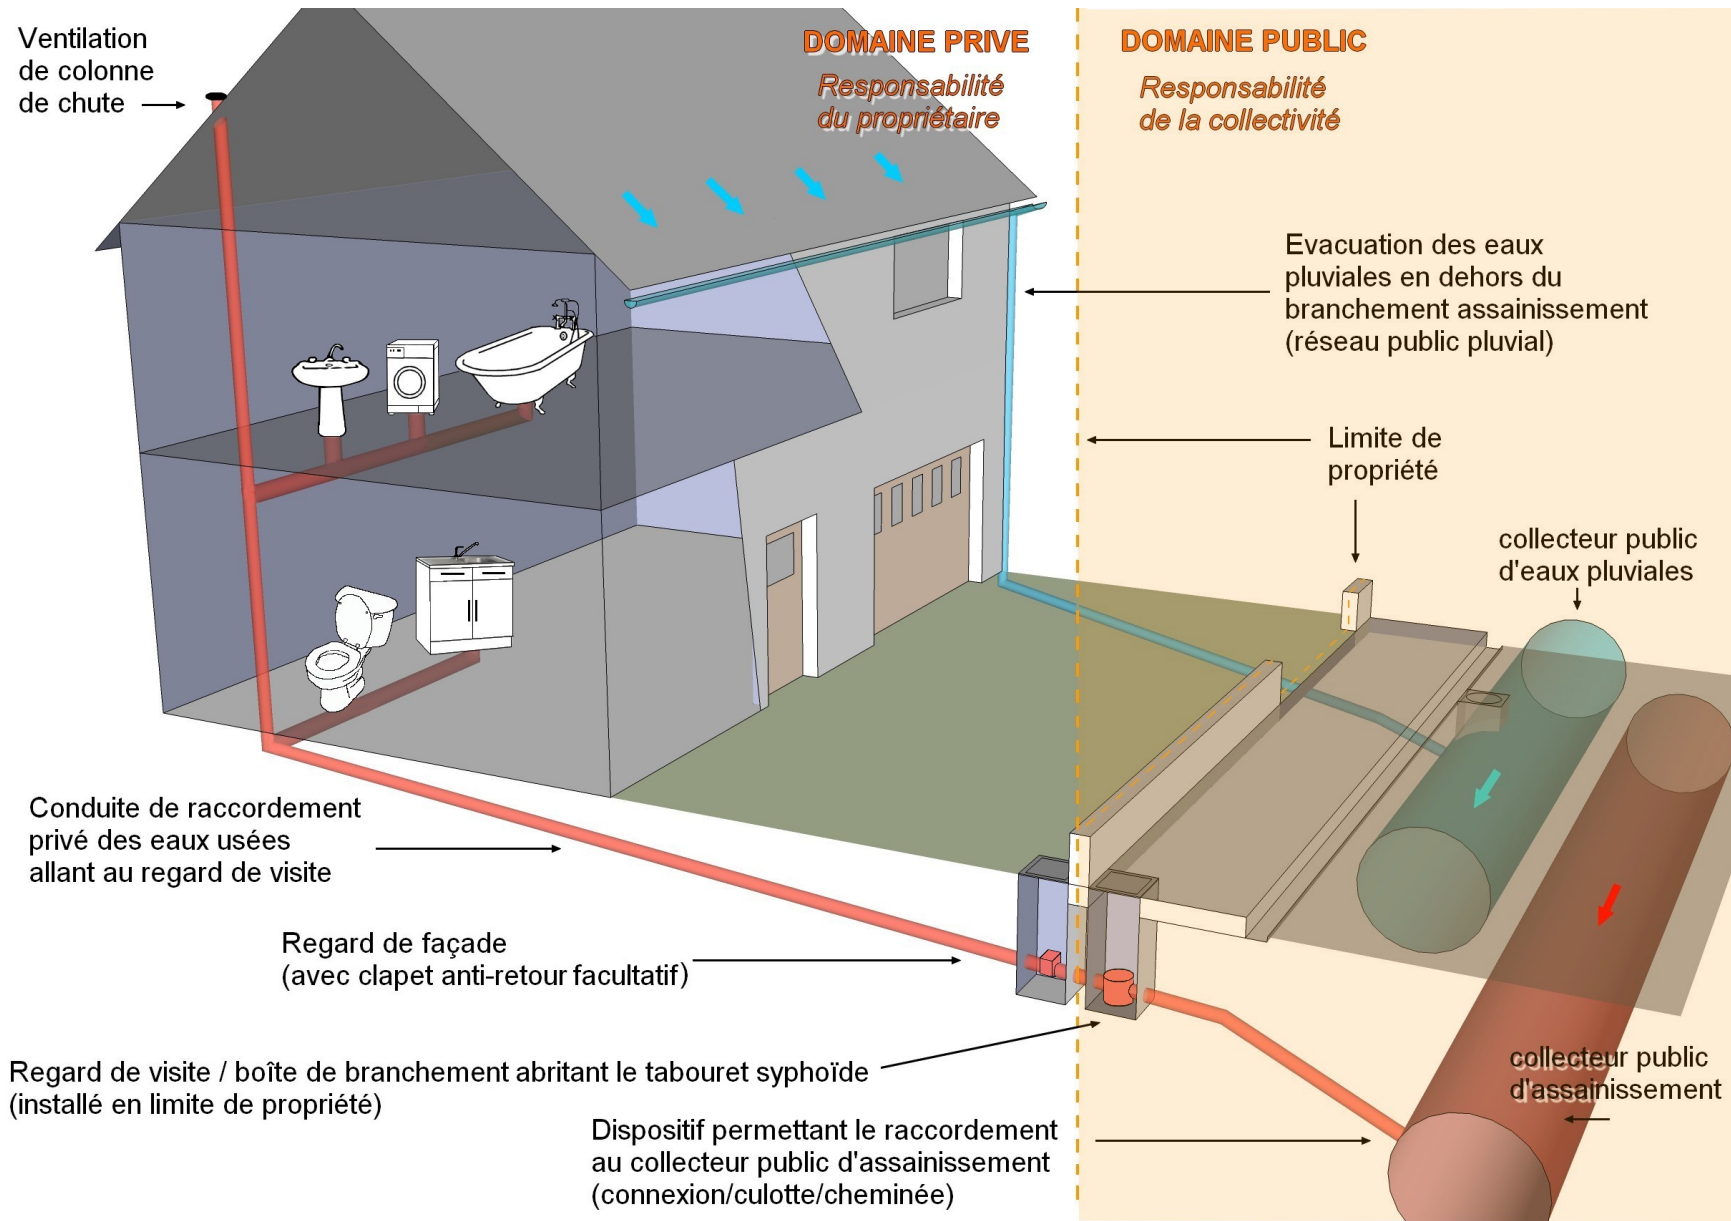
Ventilation de colonne de chute

DOMAINE PRIVE

Responsabilité du propriétaire

DOMAINE PUBLIC

Responsabilité de la collectivité

Evacuation des eaux pluviales en dehors du branchement assainissement (réseau public pluvial)

Limite de propriété

collecteur public d'eaux pluviales

Conduite de raccordement privé des eaux usées allant au regard de visite

Regard de façade (avec clapet anti-retour facultatif)

Regard de visite / boîte de branchement abritant le tabouret syphoïde (installé en limite de propriété)

Dispositif permettant le raccordement au collecteur public d'assainissement (connexion/culotte/cheminée)

collecteur public d'assainissement